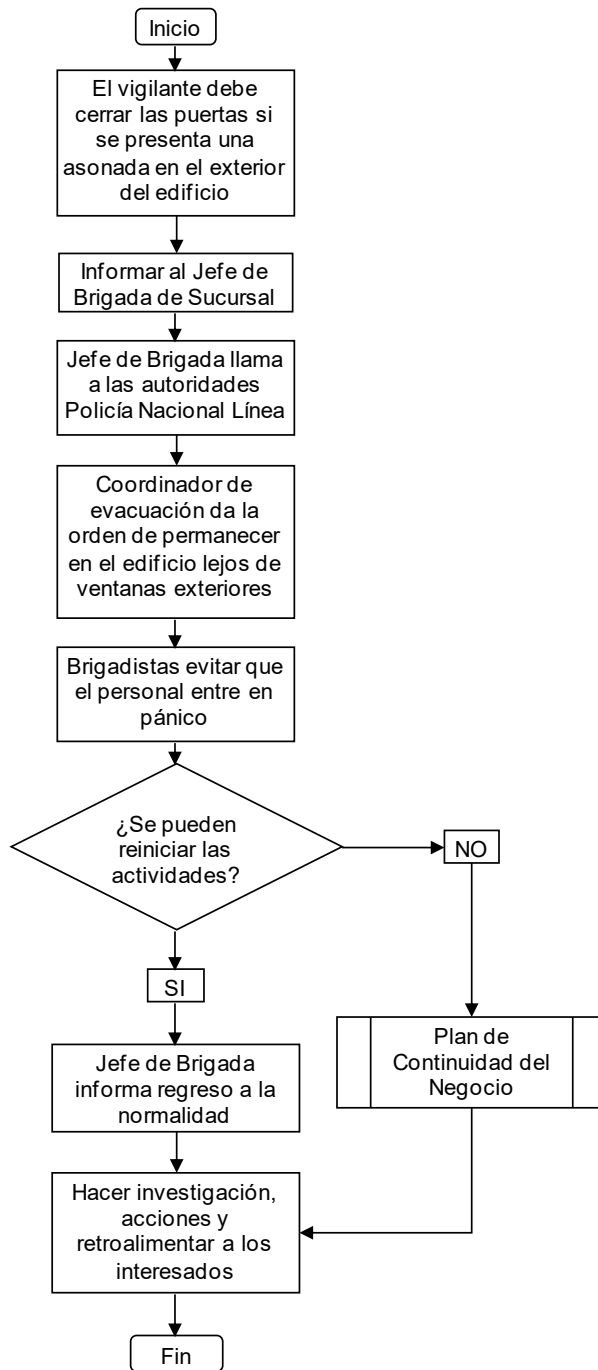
Inicio

El vigilante debe cerrar las puertas si se presenta una asonada en el exterior del edificio

Informar al Jefe de Brigada de Sucursal

Jefe de Brigada llama a las autoridades Policía Nacional Línea

Coordinador de evacuación da la orden de permanecer en el edificio lejos de ventanas exteriores

Brigadistas evitar que el personal entre en pánico

¿Se pueden reiniciar las actividades?

NO

SI

Plan de Continuidad del Negocio

Jefe de Brigada informa regreso a la normalidad

Hacer investigación, acciones y retroalimentar a los interesados

Fin